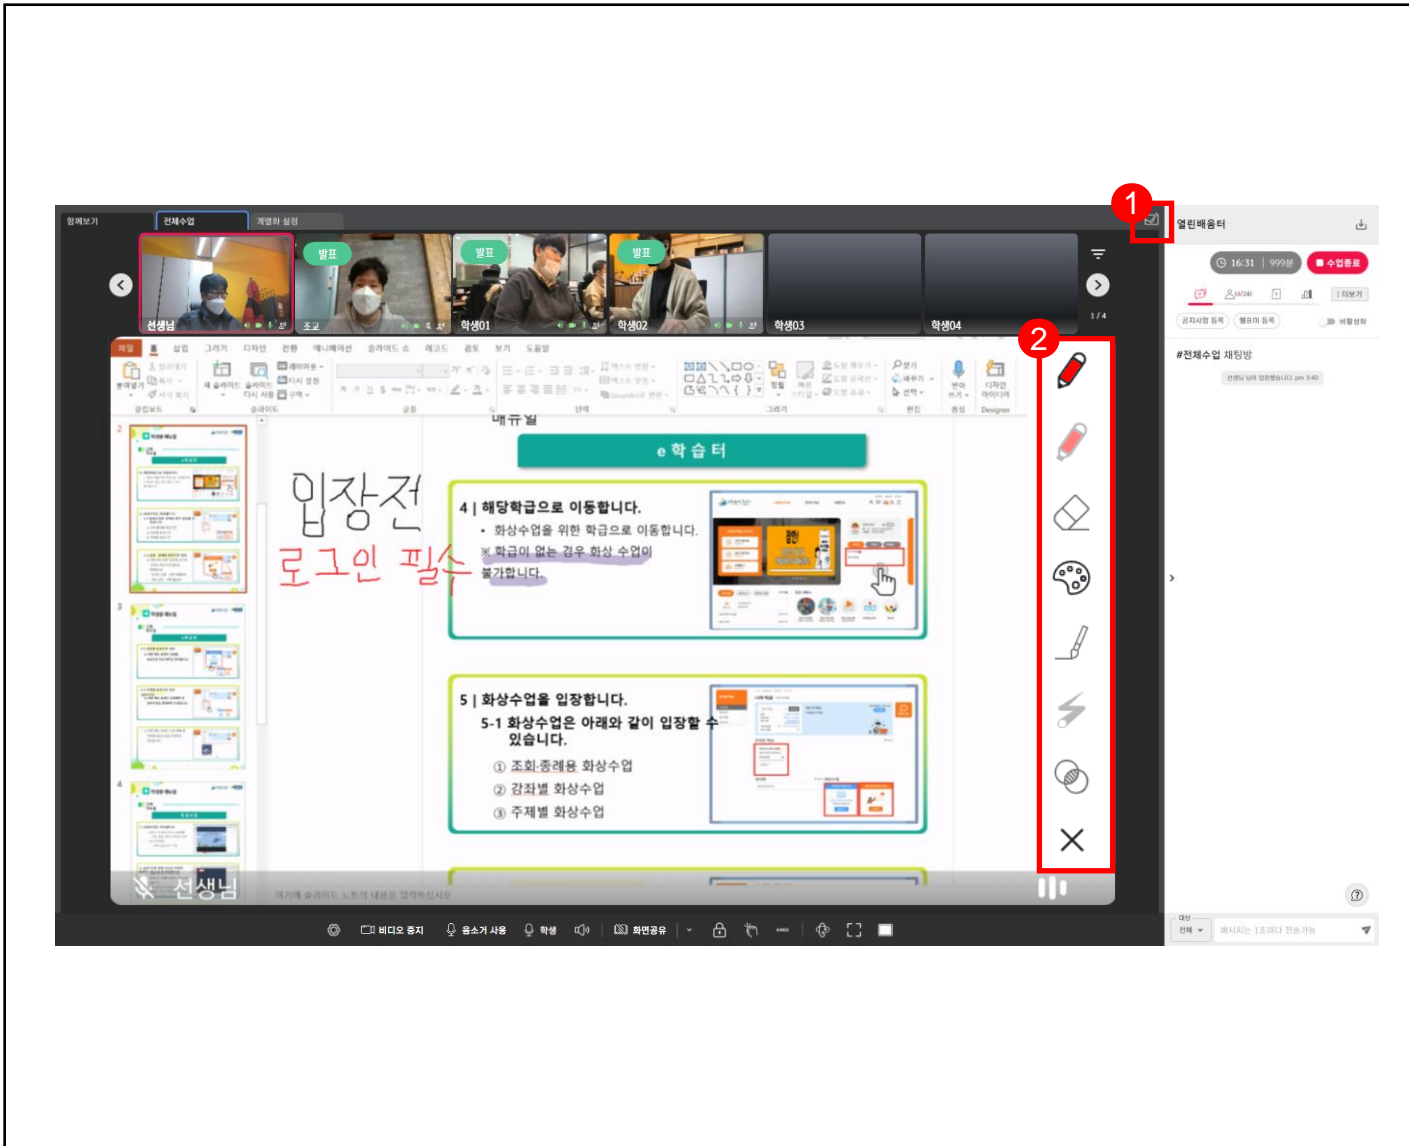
1

2

함께보기 전체수업 개별화 설정

발표 발표 발표

선생님 조교 학생01 학생02 학생03 학생04

1/4

열린배움터

16:31 | 999분 수업종료

더보기

공지사항 등록 멤버 등록 비활성화

#전체수업 채팅방

파일 홈 삽입 그리기 디자인 전환 애니메이션 슬라이드 쇼 레코드 검토 보기 도움말

매뉴얼

e 학 습 터

입장전
로그인 필수

4 | 해당학급으로 이동합니다.
• 화상수업을 위한 학급으로 이동합니다.
※ 학급이 없는 경우 화상 수업이 불가합니다.

5 | 화상수업을 입장합니다.
5-1 화상수업은 아래와 같이 입장할 수 있습니다.
① 조회·종례용 화상수업
② 강좌별 화상수업
③ 주제별 화상수업

선생님

비디오 중지 음소거 사용 학생 화면공유

전체